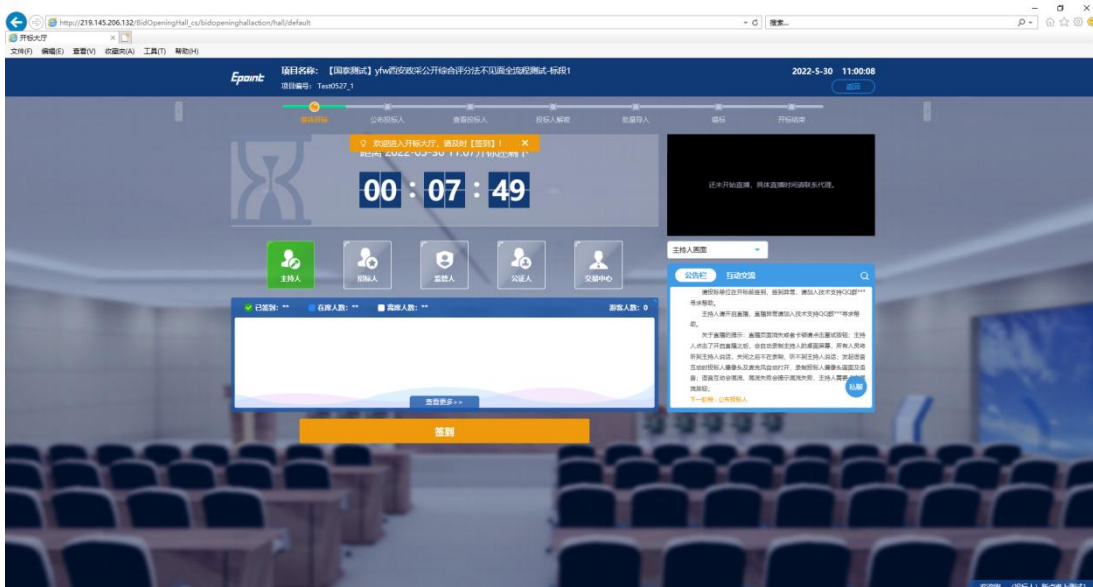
http://219.145.206.132/BidOpeningHall_cs/bidopeninghallaction/hall/default
搜索...
开标大厅
文件(F) 编辑(E) 查看(V) 收藏夹(A) 工具(T) 帮助(H)

Epoint
项目名称：【国泰测试】yfw西安政采公开综合评分法不见面全流程测试-标段1
项目编号：Test0527_1
2022-5-30 11:00:08
返回

等待开标 公布投标人 查看投标人 投标人解密 数据导入 唱标 开标结束

欢迎进入开标大厅，请及时【签到】！
距离 2022-05-30 11:07开标还剩下
00 : 07 : 49

还未开始直播，具体直播时间请联系代理。

主持人画面

主持人 招标人 监督人 公证人 交易中心

公告栏 互动交流
请投标单位在开标前签到，签到异常，请加入技术支持QQ群***寻求帮助。
主持人请开启直播，直播异常请加入技术支持QQ群***寻求帮助。
关于直播的提示：直播页面两次或者卡顿请点击重试按钮；主持人点击了开启直播之后，会自动录制主持人的桌面屏幕，所有人员将听到主持人说话，关闭之后不在录制，听不到主持人说话；发起语音互动时投标人摄像头及麦克风自动打开，录制投标人摄像头画面及声音；语音互动会混流，混流失败会提示混流失败，主持人需要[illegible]混流。
下一步骤：公布投标人

私聊

已签到：** 在席人数：** 离席人数：** 游客人数：0

查看更多>>

签到